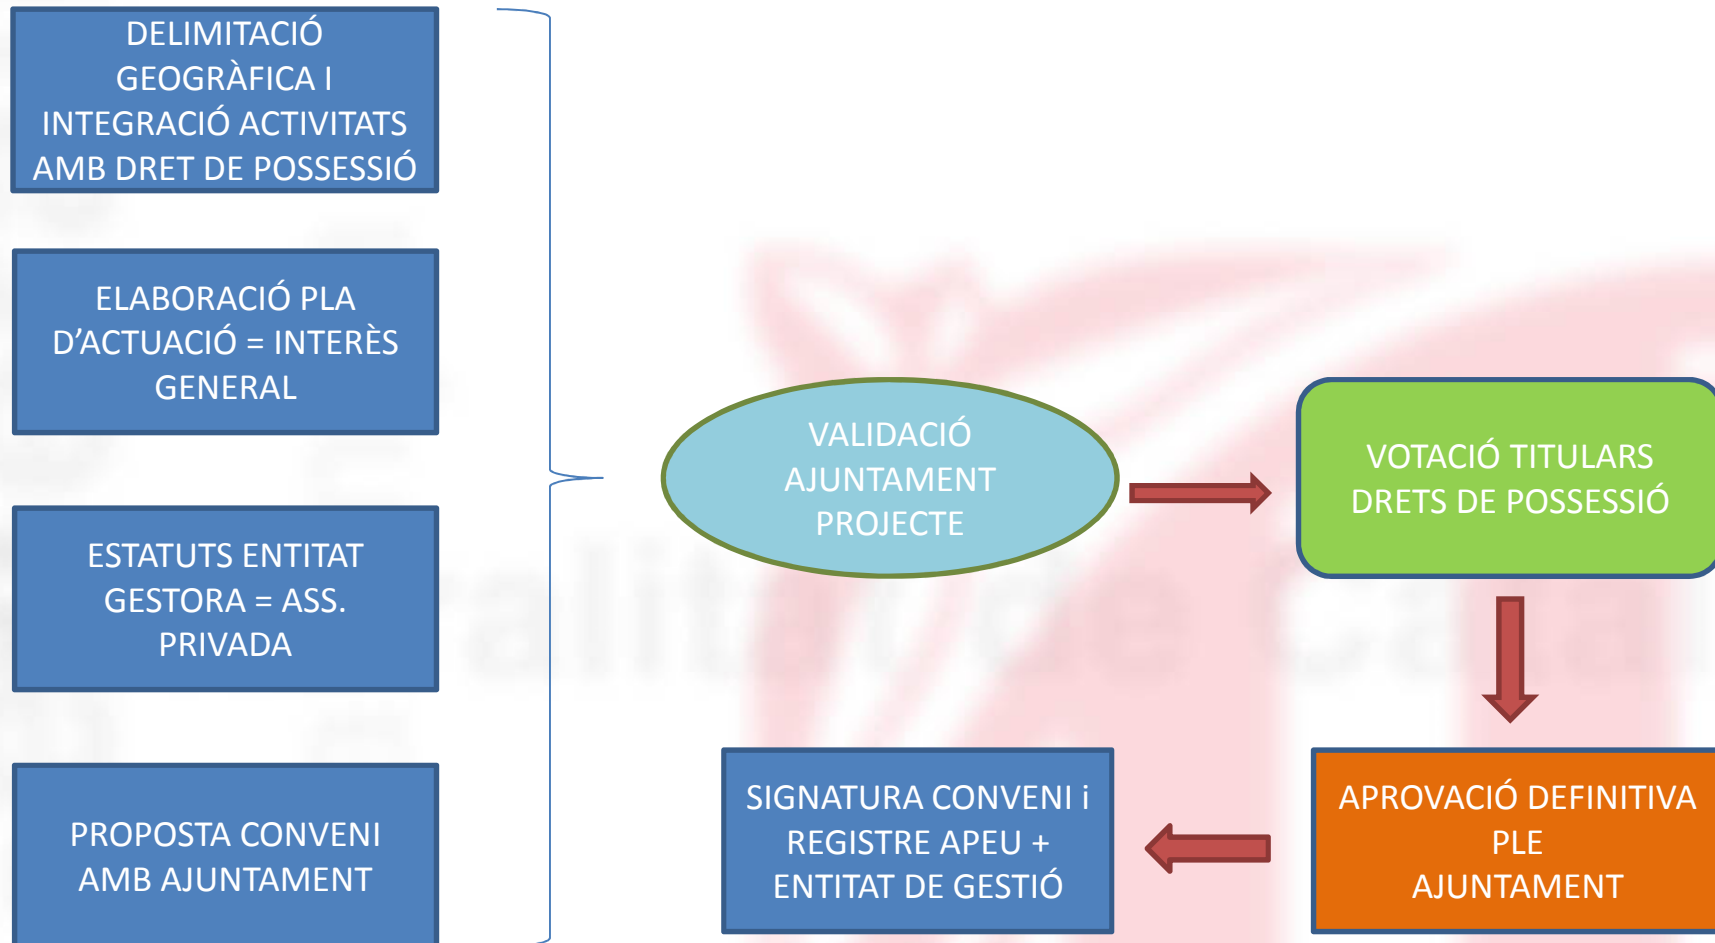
DELIMITACIÓ GEOGRÀFICA I INTEGRACIÓ ACTIVITATS AMB DRET DE POSSESSIÓ

ELABORACIÓ PLA D'ACTUACIÓ = INTERÈS GENERAL

ESTATUTS ENTITAT GESTORA = ASS. PRIVADA

PROPOSTA CONVENI AMB AJUNTAMENT

VALIDACIÓ AJUNTAMENT PROJECTE

VOTACIÓ TITULARS DRETS DE POSSESSIÓ

APROVACIÓ DEFINITIVA PLE AJUNTAMENT

SIGNATURA CONVENI i REGISTRE APEU + ENTITAT DE GESTIÓ